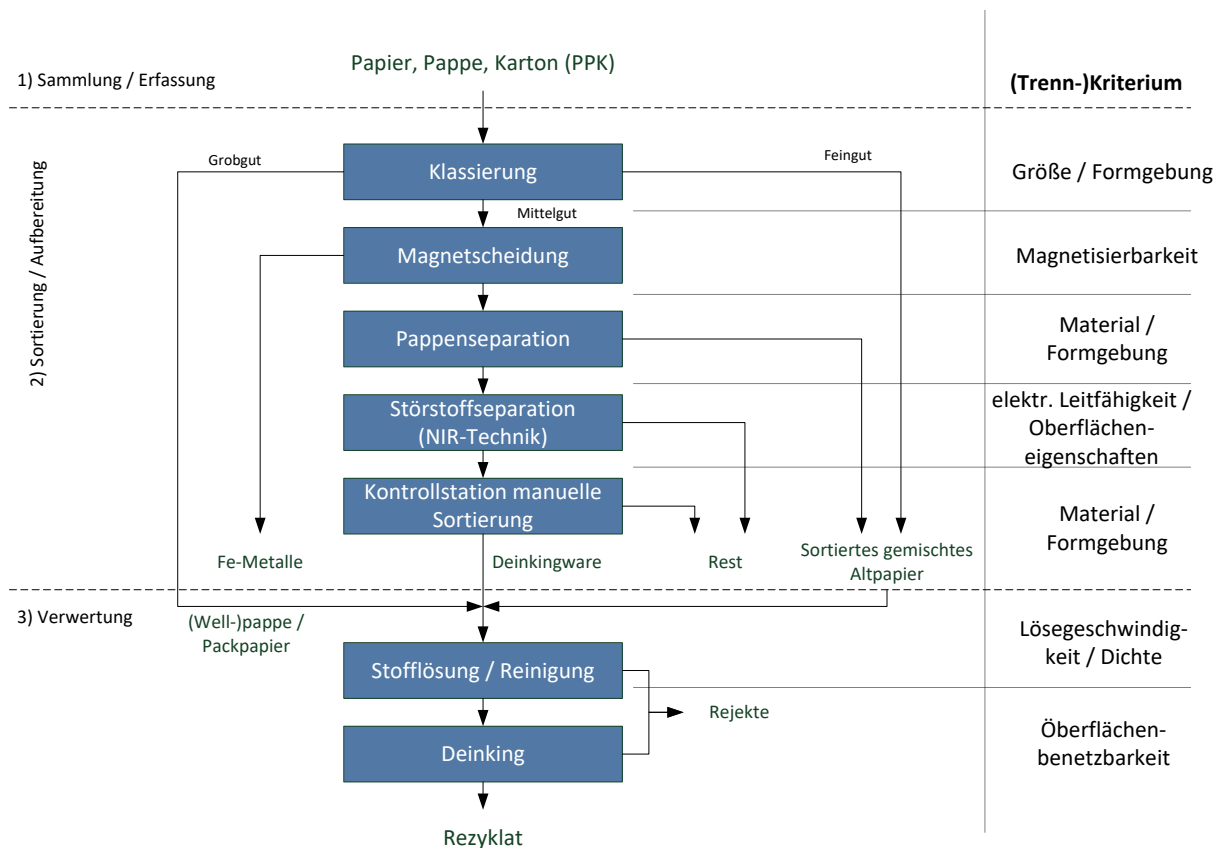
1) Sammlung / Erfassung

Papier, Pappe, Karton (PPK)

(Trenn-)Kriterium

2) Sortierung / Aufbereitung

Grobgut

Klassierung

Feingut

Größe / Formgebung

Mittelgut

Magnetscheidung

Magnetisierbarkeit

Pappenseparation

Material / Formgebung

Störstoffseparation (NIR-Technik)

elektr. Leitfähigkeit / Oberflächeneigenschaften

Kontrollstation manuelle Sortierung

Material / Formgebung

Fe-Metalle

Deinkingware

Rest

Sortiertes gemischtes Altpapier

3) Verwertung

(Well-)pappe / Packpapier

Lösegeschwindigkeit / Dichte

Stofflösung / Reinigung

Rejekte

Deinking

Oberflächenbenetzbarkeit

Rezyklat